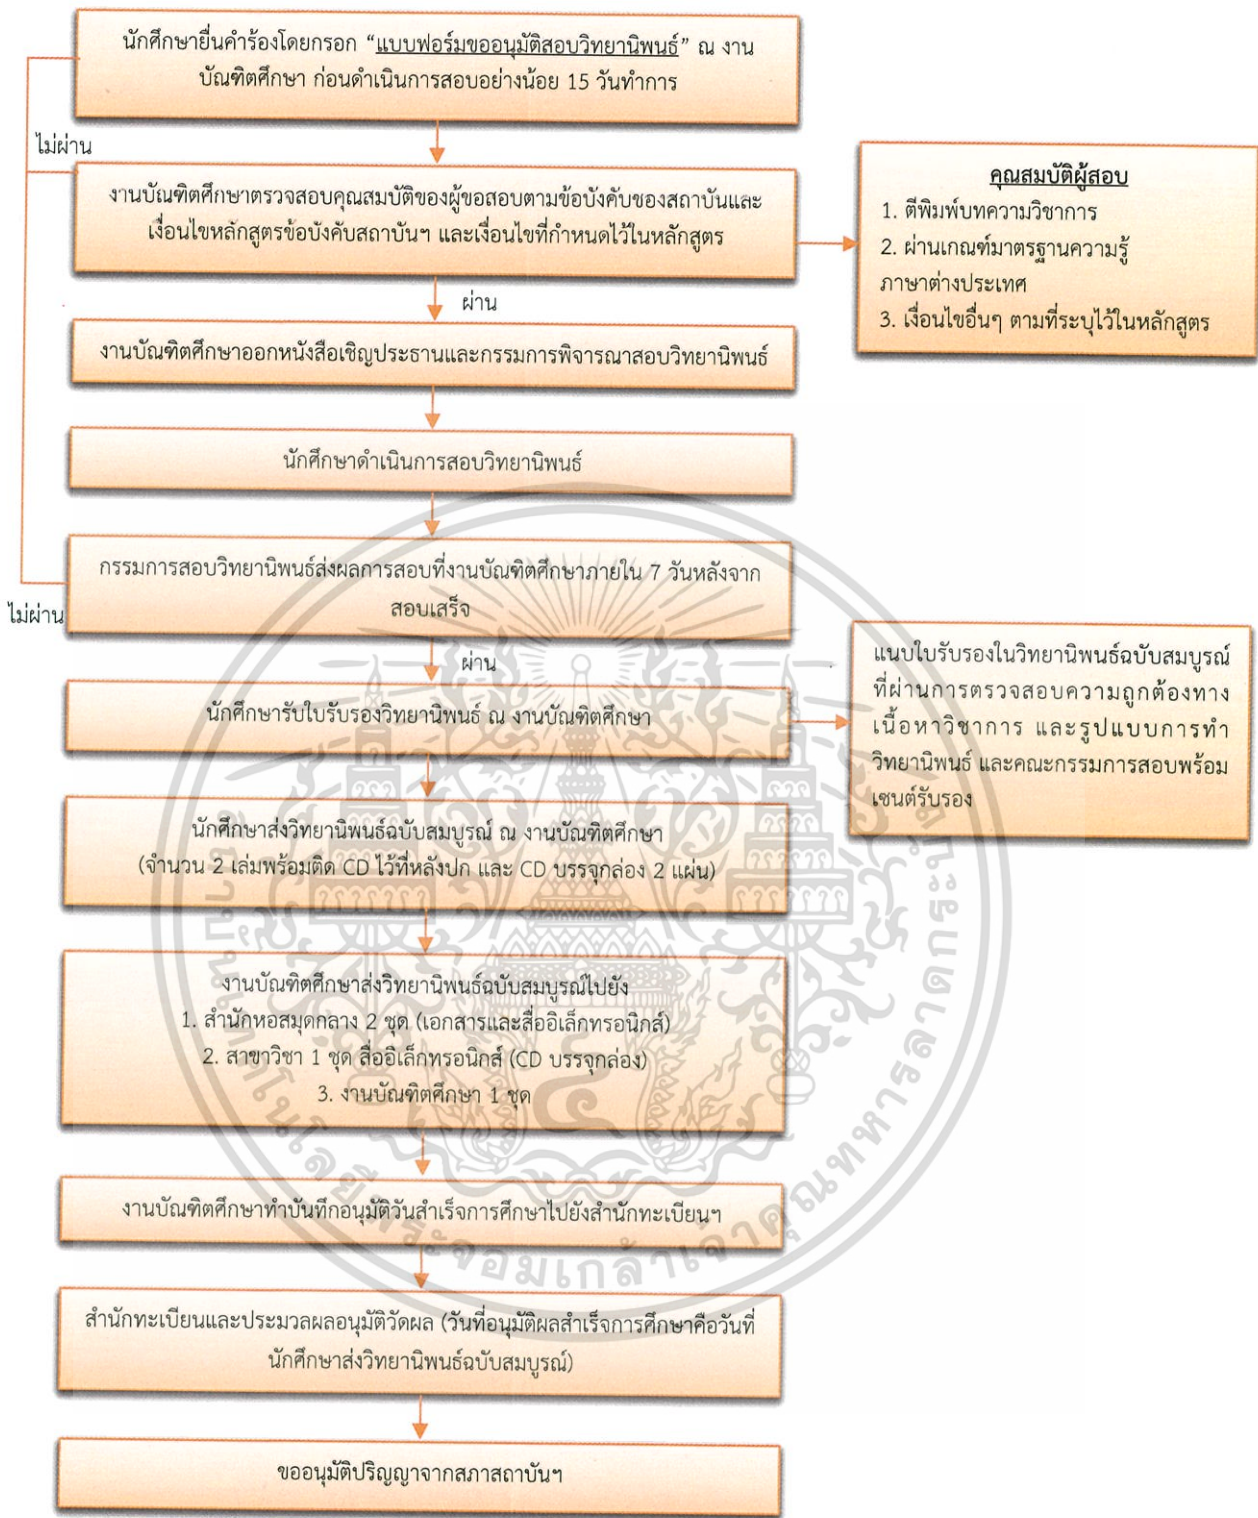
นักศึกษายื่นคำร้องโดยกรอก "แบบฟอร์มขออนุมัติสอบวิทยานิพนธ์" ณ งานบัณฑิตศึกษา ก่อนดำเนินการสอบอย่างน้อย 15 วันทำการ

ไม่ผ่าน

งานบัณฑิตศึกษาตรวจสอบคุณสมบัติของผู้ขอสอบตามข้อบังคับของสถาบันและเงื่อนไขหลักสูตรข้อบังคับสถาบันฯ และเงื่อนไขที่กำหนดไว้ในหลักสูตร

คุณสมบัติผู้สอบ
1. ตีพิมพ์บทความวิชาการ
2. ผ่านเกณฑ์มาตรฐานความรู้ภาษาต่างประเทศ
3. เงื่อนไขอื่นๆ ตามที่ระบุไว้ในหลักสูตร

ผ่าน

งานบัณฑิตศึกษาออกหนังสือเชิญประธานและกรรมการพิจารณาสอบวิทยานิพนธ์

นักศึกษาดำเนินการสอบวิทยานิพนธ์

กรรมการสอบวิทยานิพนธ์ส่งผลการสอบที่งานบัณฑิตศึกษาภายใน 7 วันหลังจากสอบเสร็จ

ไม่ผ่าน

ผ่าน

นักศึกษารับใบรับรองวิทยานิพนธ์ ณ งานบัณฑิตศึกษา

แนบใบรับรองในวิทยานิพนธ์ฉบับสมบูรณ์ที่ผ่านการตรวจสอบความถูกต้องทางเนื้อหาวิชาการ และรูปแบบการทำวิทยานิพนธ์ และคณะกรรมการสอบพร้อมเซนต์รับรอง

นักศึกษาส่งวิทยานิพนธ์ฉบับสมบูรณ์ ณ งานบัณฑิตศึกษา (จำนวน 2 เล่มพร้อมติด CD ไว้ที่หลังปก และ CD บรรจุกล่อง 2 แผ่น)

งานบัณฑิตศึกษาส่งวิทยานิพนธ์ฉบับสมบูรณ์ไปยัง
1. สำนักหอสมุดกลาง 2 ชุด (เอกสารและสื่ออิเล็กทรอนิกส์)
2. สาขาวิชา 1 ชุด สื่ออิเล็กทรอนิกส์ (CD บรรจุกล่อง)
3. งานบัณฑิตศึกษา 1 ชุด

งานบัณฑิตศึกษาทำบันทึกอนุมัติวันสำเร็จการศึกษาไปยังสำนักทะเบียนฯ

สำนักทะเบียนและประมวลผลอนุมัติวัดผล (วันที่อนุมัติผลสำเร็จการศึกษาคือวันที่นักศึกษาส่งวิทยานิพนธ์ฉบับสมบูรณ์)

ขออนุมัติปริญญาจากสภาสถาบันฯ